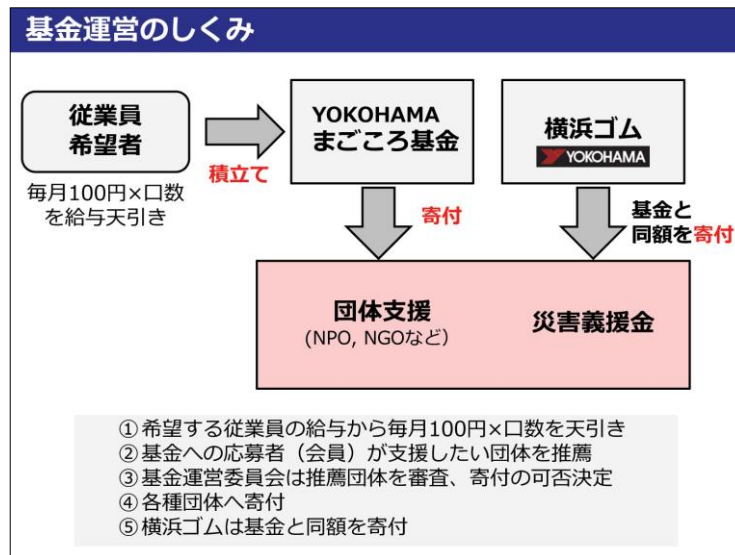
基金運営のしくみ

従業員
希望者

毎月100円×口数
を給与天引き

積立て

YOKOHAMA
まごころ基金

横浜ゴム
YOKOHAMA

寄付

基金と
同額を寄付

団体支援
(NPO, NGOなど)

災害義援金

①希望する従業員の給与から毎月100円×口数を天引き
②基金への応募者（会員）が支援したい団体を推薦
③基金運営委員会は推薦団体を審査、寄付の可否決定
④各種団体へ寄付
⑤横浜ゴムは基金と同額を寄付